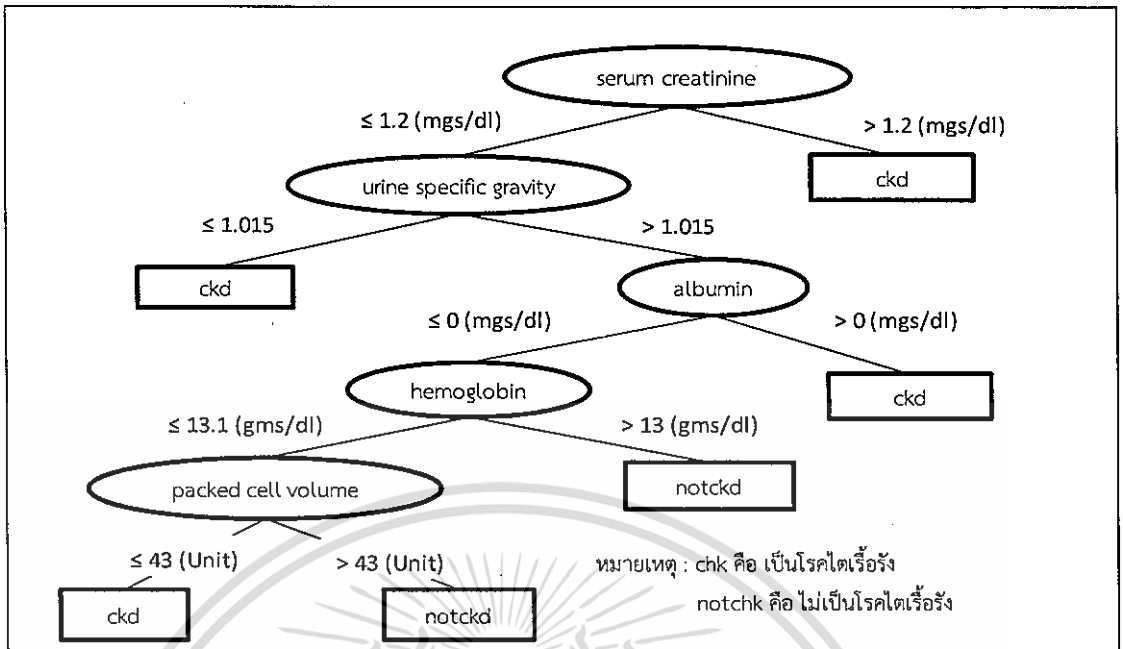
serum creatinine

≤ 1.2 (mgs/dl)

> 1.2 (mgs/dl)

urine specific gravity

ckd

≤ 1.015

> 1.015

ckd

albumin

≤ 0 (mgs/dl)

> 0 (mgs/dl)

hemoglobin

ckd

≤ 13.1 (gms/dl)

> 13 (gms/dl)

packed cell volume

notckd

≤ 43 (Unit)

> 43 (Unit)

หมายเหตุ : chk คือ เป็นโรคไตเรื้อรัง

notchk คือ ไม่เป็นโรคไตเรื้อรัง

ckd

notckd